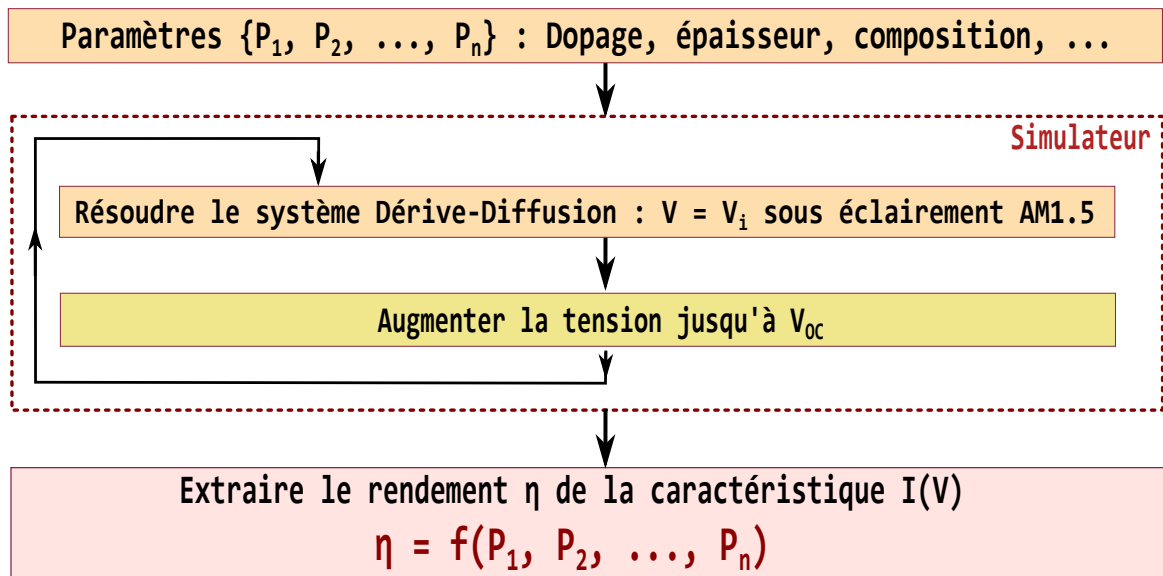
Paramètres $\{P_1, P_2, ..., P_n\}$ : Dopage, épaisseur, composition, ...

Simulateur

Résoudre le système Dérive-Diffusion : $V = V_i$ sous éclairement AM1.5

Augmenter la tension jusqu'à $V_{OC}$

Extraire le rendement η de la caractéristique I(V)

$\eta = f(P_1, P_2, ..., P_n)$